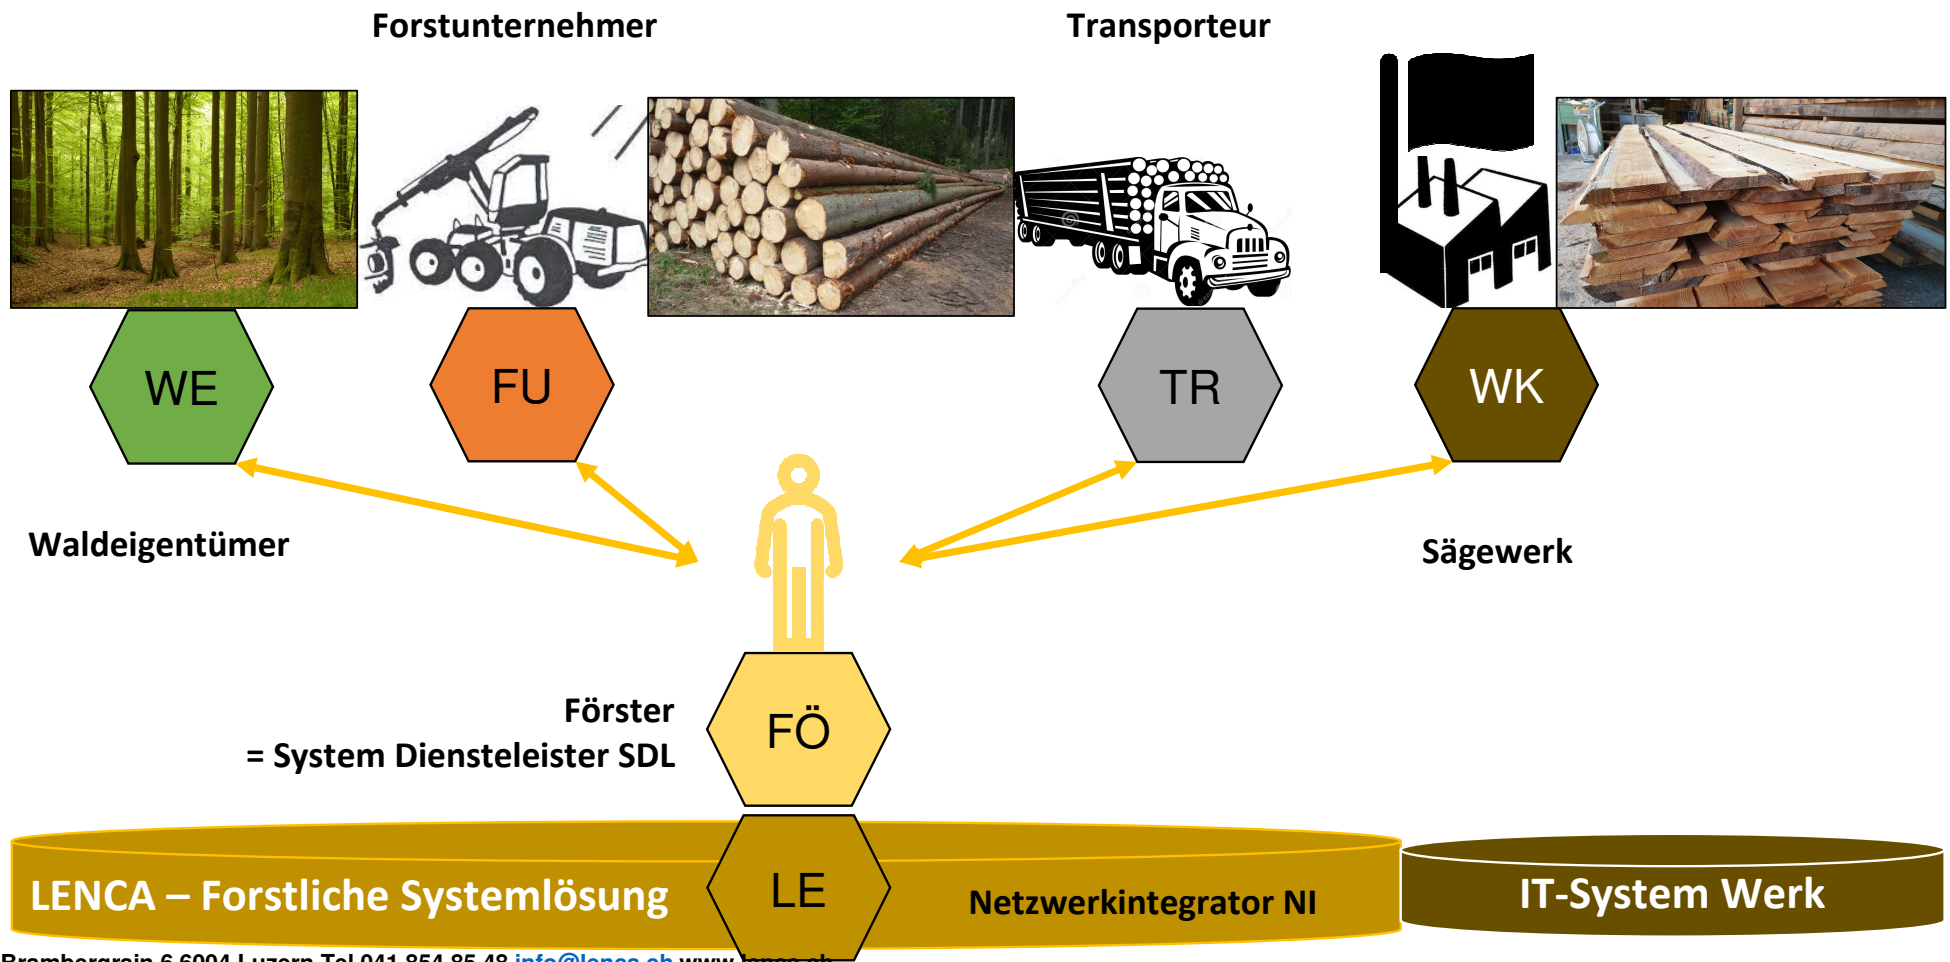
Forstunternehmer

Transporteur

WE

FU

TR

WK

Waldeigentümer

Sägewerk

Förster
= System Diensteleister SDL

FÖ

LE

LENCA – Forstliche Systemlösung

Netzwerkintegrator NI

IT-System Werk

Brambergrain 6 6004 Luzern Tel 041 854 85 48 info@lenca.ch www.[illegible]